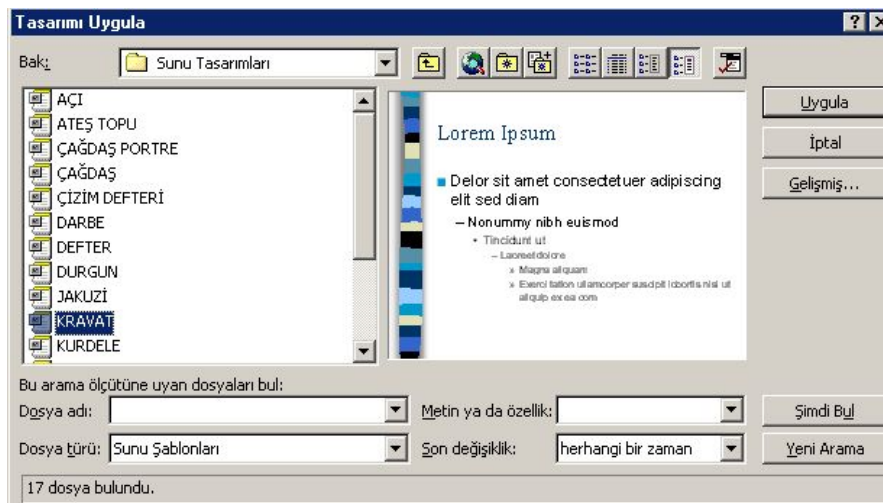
Tasarımı Uygula

Bak: Sunu Tasarımları

AÇI
ATEŞ TOPU
ÇAĞDAŞ PORTRE
ÇAĞDAŞ
ÇİZİM DEFTERİ
DARBE
DEFTER
DURGUN
JAKUZİ
KRAVAT
KURDELE

Lorem Ipsum

Delor sit amet consectetuer adipiscing elit sed diam

– Nonummy nibh euismod

• Tincidunt ut

– Laoreet dolore

» Magna aliquam

» Exerci tation ullamcorper suscipit lobortis nisl ut aliquip ex ea com

Uygula
İptal
Gelişmiş...

Bu arama ölçütüne uyan dosyaları bul:
Dosya adı:
Metin ya da özellik:
Şimdi Bul
Dosya türü: Sunu Şablonları
Son değişiklik: herhangi bir zaman
Yeni Arama

17 dosya bulundu.